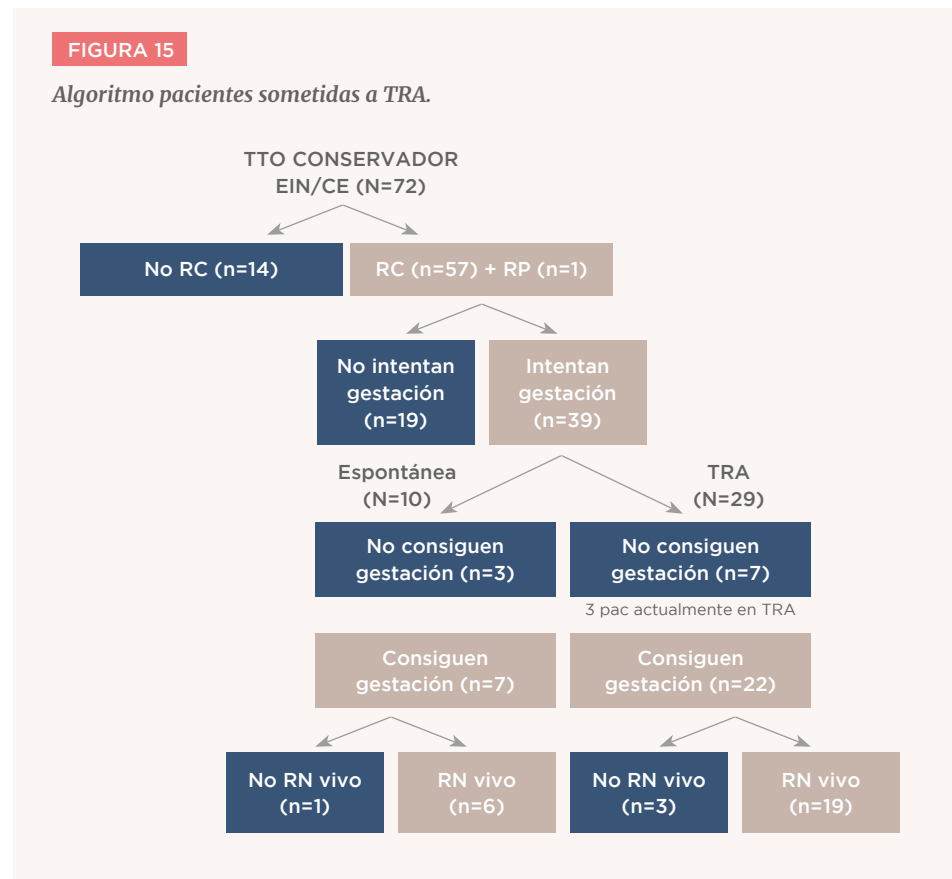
FIGURA 15

Algoritmo pacientes sometidas a TRA.

TTO CONSERVADOR EIN/CE (N=72)

No RC (n=14)

RC (n=57) + RP (n=1)

No intentan gestación (n=19)

Intentan gestación (n=39)

Espontánea (N=10)

TRA (N=29)

No consiguen gestación (n=3)

No consiguen gestación (n=7)

3 pac actualmente en TRA

Consiguen gestación (n=7)

Consiguen gestación (n=22)

No RN vivo (n=1)

RN vivo (n=6)

No RN vivo (n=3)

RN vivo (n=19)